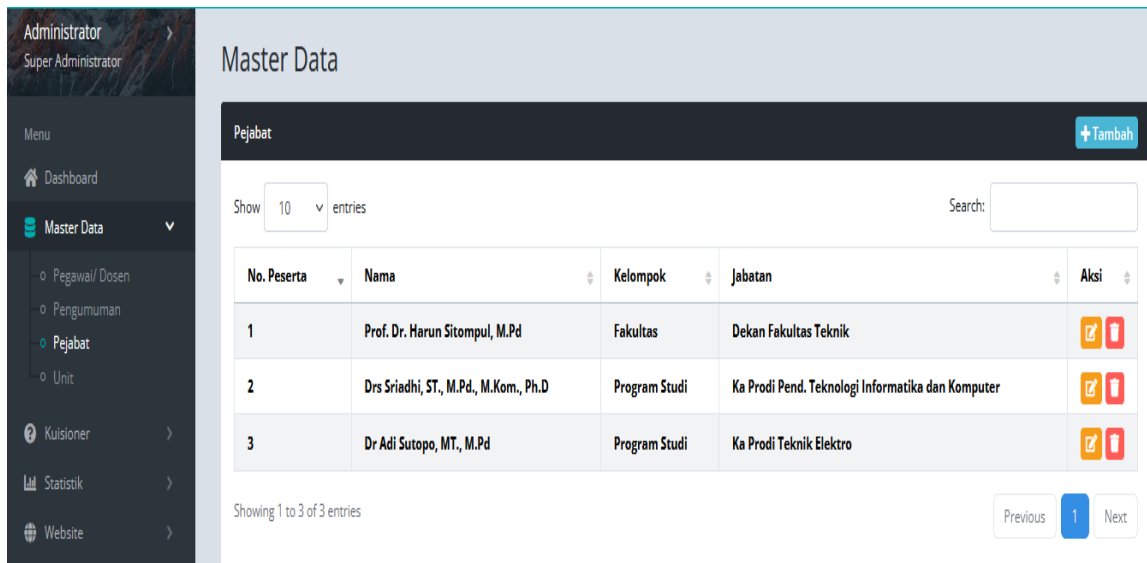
Administrator
Super Administrator

Menu

Dashboard

Master Data

Pegawai/ Dosen
Pengumuman
Pejabat
Unit

Kuisioner

Statistik

Website

Master Data

Pejabat

+Tambah

Show 10 entries

Search:

| No. Peserta | Nama | Kelompok | Jabatan | Aksi |
|---|---|---|---|---|
| 1 | Prof. Dr. Harun Sitompul, M.Pd | Fakultas | Dekan Fakultas Teknik | |
| 2 | Drs Sriadhi, ST., M.Pd., M.Kom., Ph.D | Program Studi | Ka Prodi Pend. Teknologi Informatika dan Komputer | |
| 3 | Dr Adi Sutopo, MT., M.Pd | Program Studi | Ka Prodi Teknik Elektro | |

Showing 1 to 3 of 3 entries

Previous 1 Next